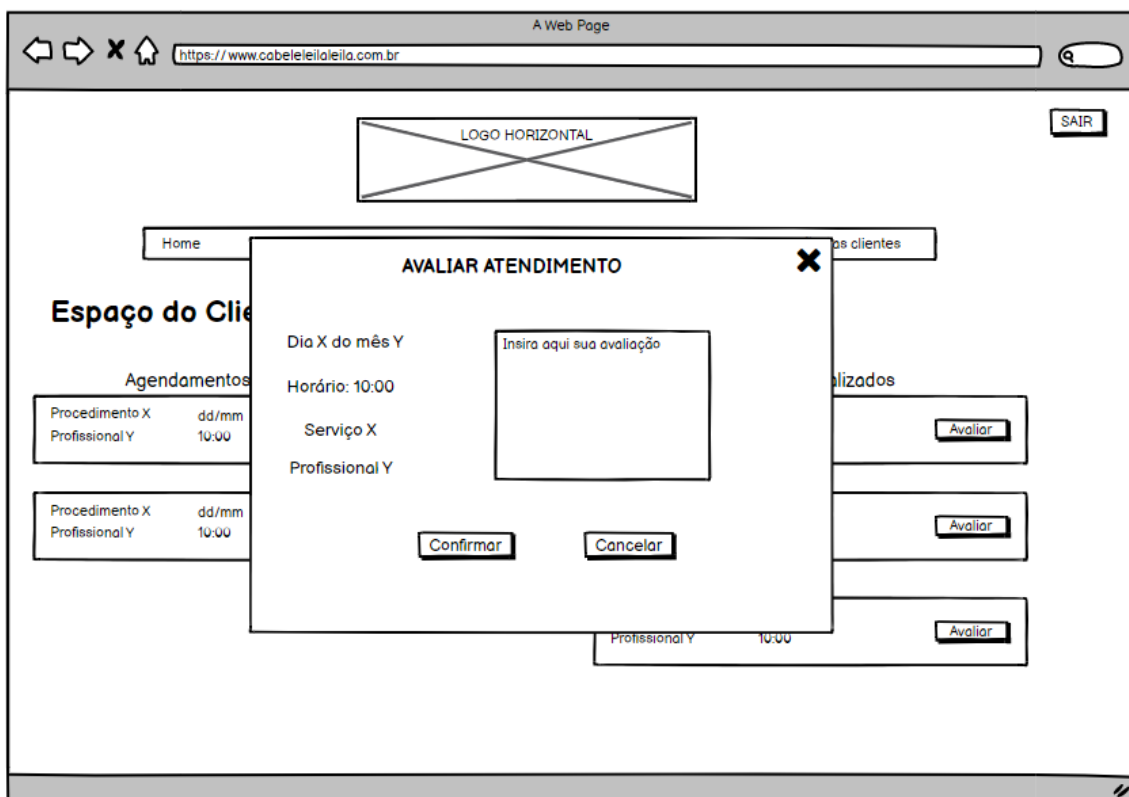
A Web Page

https://www.cabeleleilaleila.com.br

SAIR

LOGO HORIZONTAL

Home

as clientes

Espaço do Clie

Agendamentos

lizados

Procedimento X dd/mm
Profissional Y 10:00

Procedimento X dd/mm
Profissional Y 10:00

Avaliar

Avaliar

Profissional Y 10:00

Avaliar

AVALIAR ATENDIMENTO

Dia X do mês Y

Horário: 10:00

Serviço X

Profissional Y

Insira aqui sua avaliação

Confirmar

Cancelar